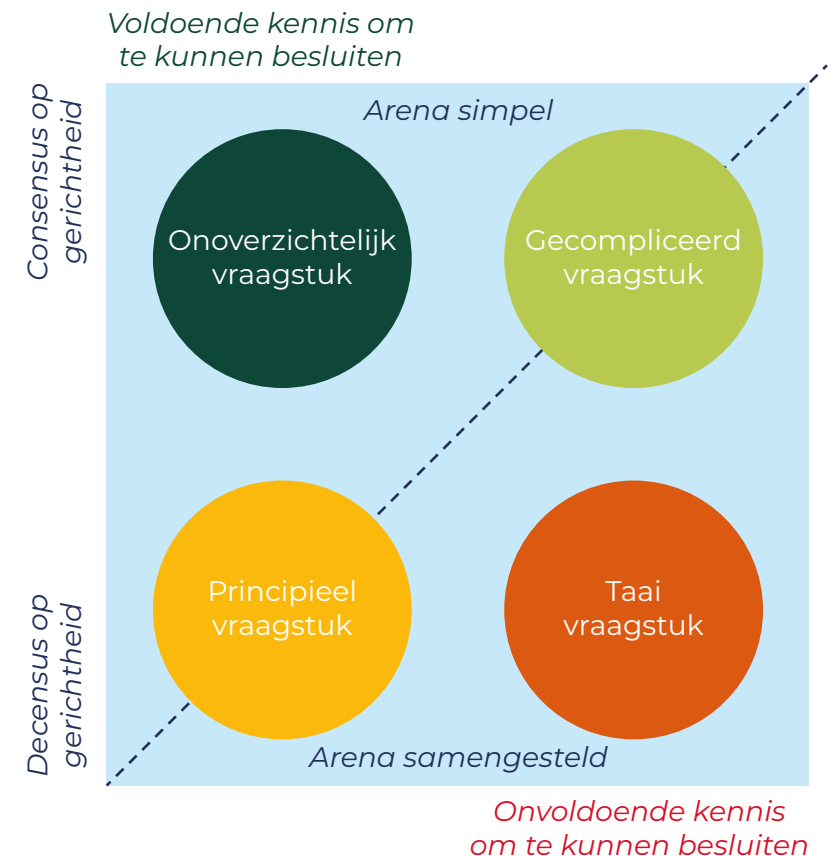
Voldoende kennis om te kunnen besluiten

Consensus op gerichtheid

Arena simpel

Onoverzichtelijk vraagstuk

Gecompliceerd vraagstuk

Decensus op gerichtheid

Principieel vraagstuk

Taai vraagstuk

Arena samengesteld

Onvoldoende kennis om te kunnen besluiten